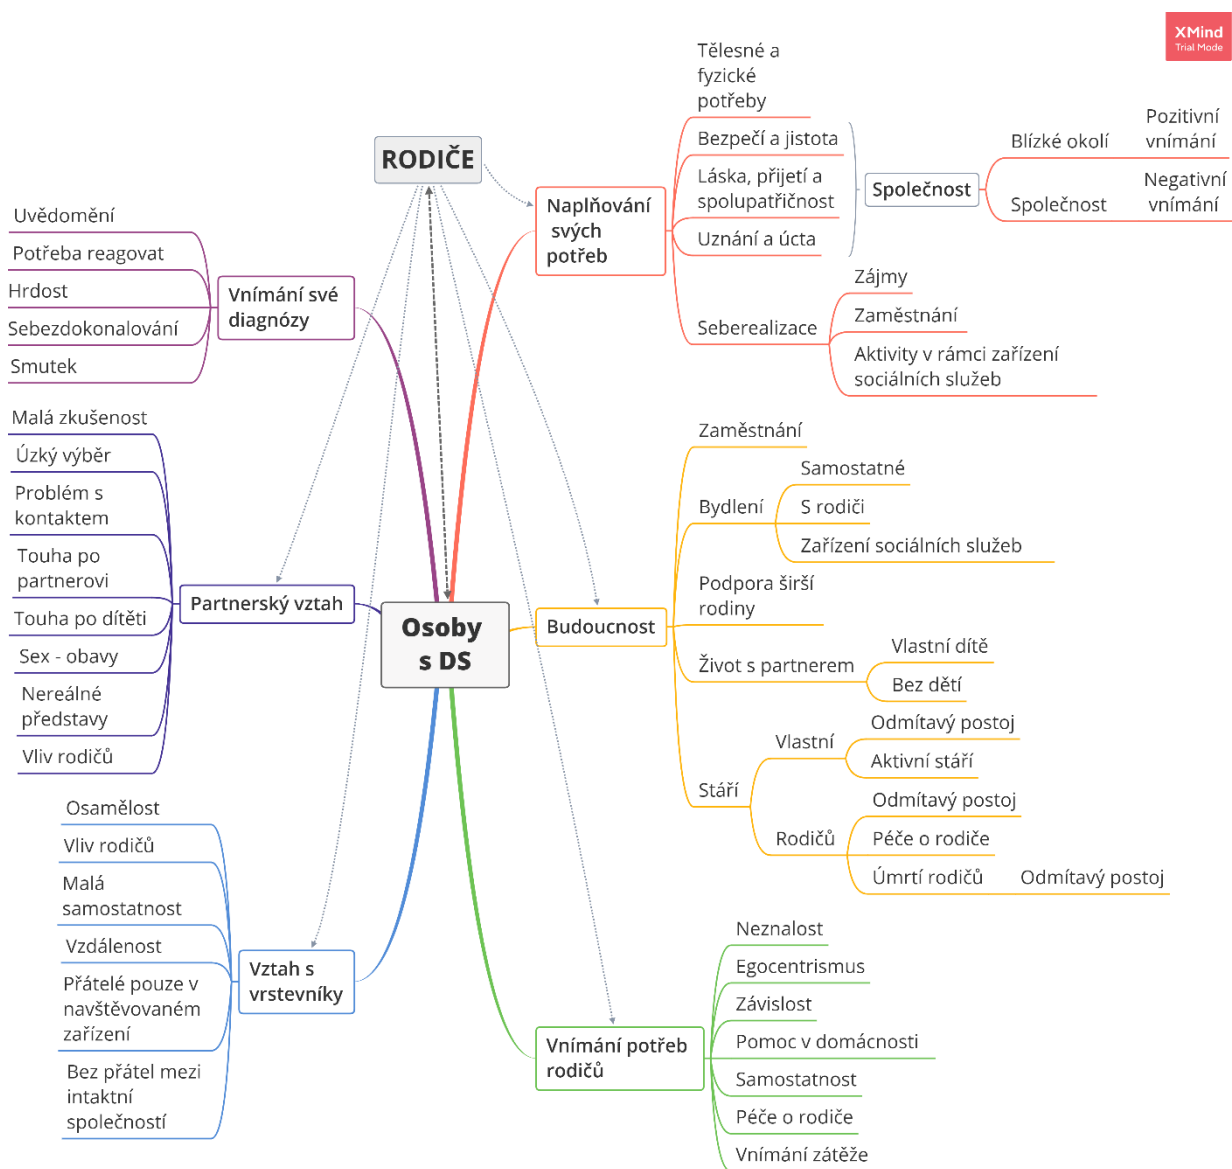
XMind
Trial Mode

RODIČE

Osoby s DS

Vnímání své diagnózy
Uvědomění
Potřeba reagovat
Hrdost
Sebezdokonalování
Smutek

Partnerský vztah
Malá zkušenost
Úzký výběr
Problém s kontaktem
Touha po partnerovi
Touha po dítěti
Sex - obavy
Nereálné představy
Vliv rodičů

Vztah s vrstevníky
Osamělost
Vliv rodičů
Malá samostatnost
Vzdálenost
Přátelé pouze v navštěvovaném zařízení
Bez přátel mezi intaktní společností

Naplňování svých potřeb
Tělesné a fyzické potřeby
Bezpečí a jistota
Láska, přijetí a spolupatřičnost
Uznání a úcta
Společnost
Blízké okolí
Pozitivní vnímání
Společnost
Negativní vnímání
Seberealizace
Zájmy
Zaměstnání
Aktivity v rámci zařízení sociálních služeb

Budoucnost
Zaměstnání
Bydlení
Samostatné
S rodiči
Zařízení sociálních služeb
Podpora širší rodiny
Život s partnerem
Vlastní dítě
Bez dětí
Stáří
Vlastní
Odmítavý postoj
Aktivní stáří
Rodičů
Odmítavý postoj
Péče o rodiče
Úmrtí rodičů
Odmítavý postoj

Vnímání potřeb rodičů
Neznalost
Egocentrismus
Závislost
Pomoc v domácnosti
Samostatnost
Péče o rodiče
Vnímání zátěže